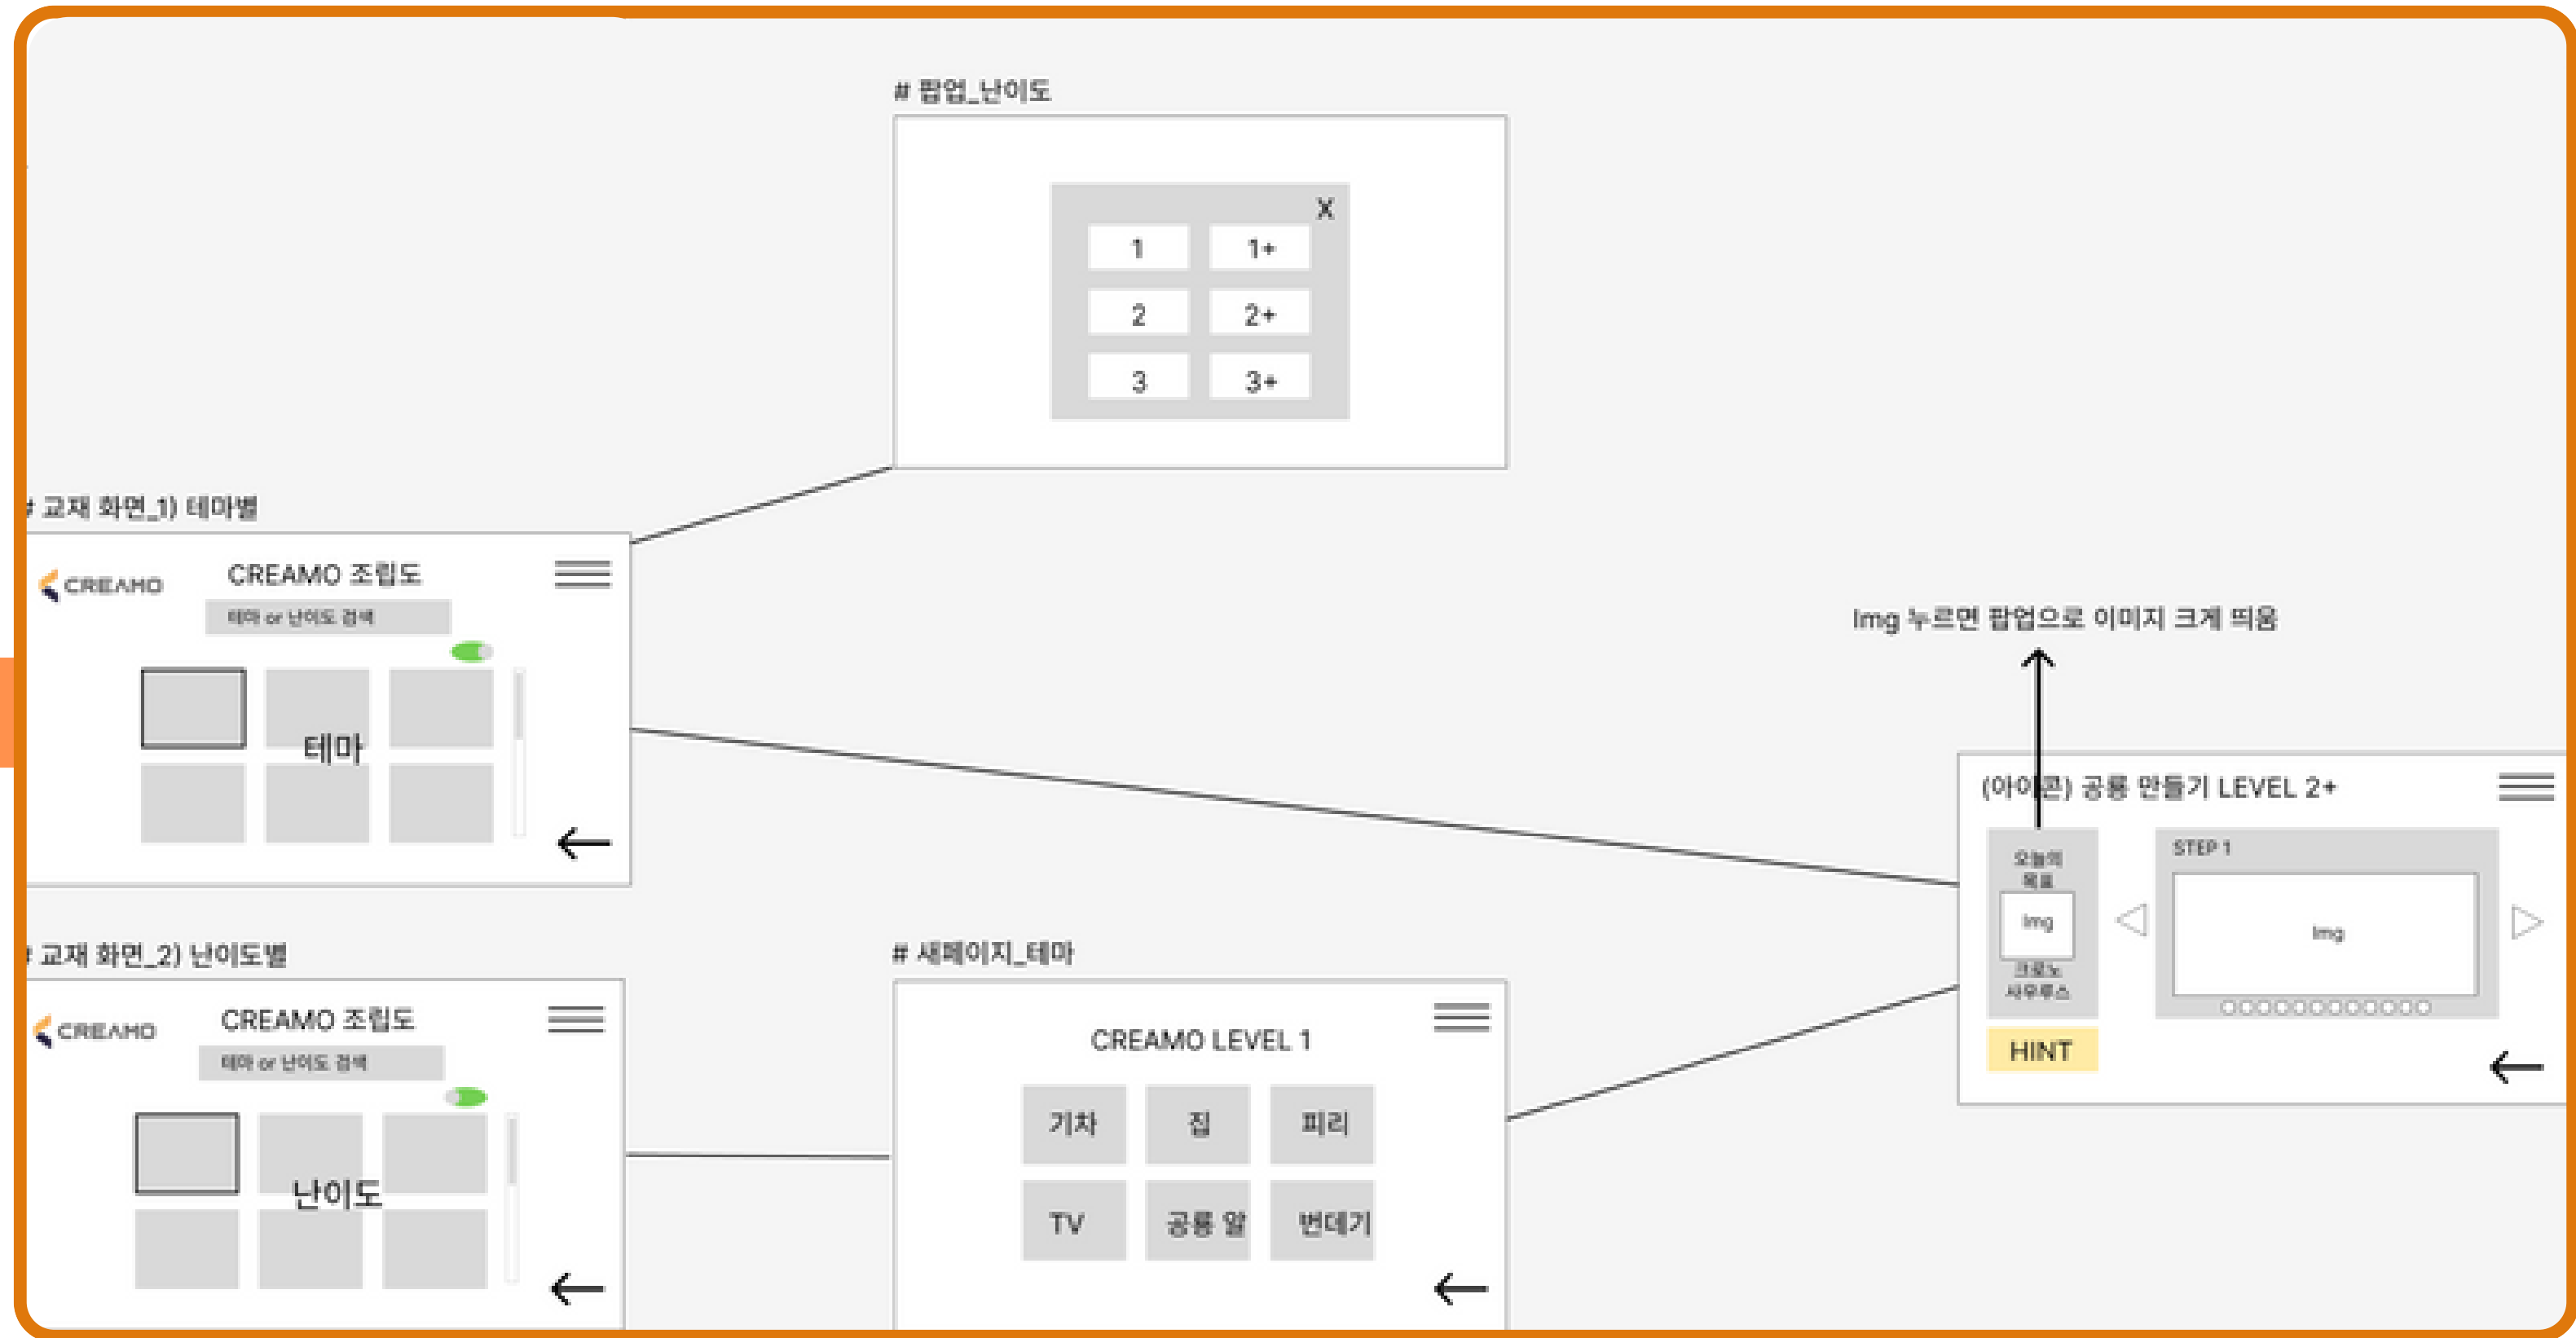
# 팝업_난이도

X

| 1 | 1+ |
|---|---|
| 2 | 2+ |
| 3 | 3+ |

# 교재 화면_1) 테마별

CREAMO

CREAMO 조립도

테마 or 난이도 검색

테마

←

Img 누르면 팝업으로 이미지 크게 띄움

(아이콘) 공룡 만들기 LEVEL 2+

오늘의 목표

Img

크로노 사우루스

STEP 1

Img

HINT

←

# 교재 화면_2) 난이도별

CREAMO

CREAMO 조립도

테마 or 난이도 검색

난이도

←

# 세페이지_테마

CREAMO LEVEL 1

기차 집 피리

TV 공룡 알 번데기

←